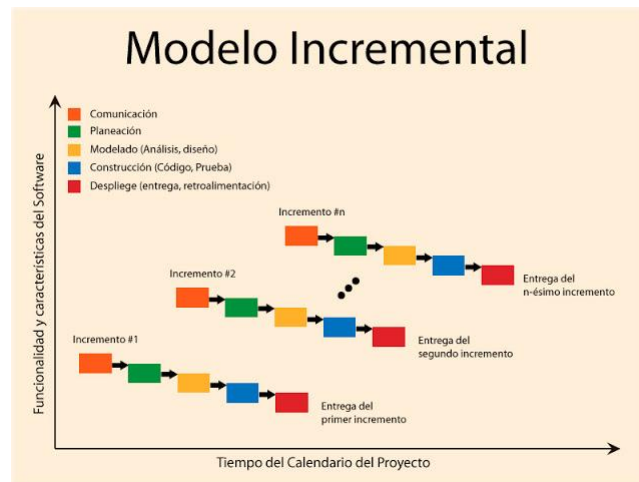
Modelo Incremental

Comunicación
Planeación
Modelado (Análisis, diseño)
Construcción (Código, Prueba)
Despliege (entrega, retroalimentación)

Funcionalidad y características del Software

Incremento #n
Entrega del n-ésimo incremento

Incremento #2
Entrega del segundo incremento

Incremento #1
Entrega del primer incremento

Tiempo del Calendario del Proyecto